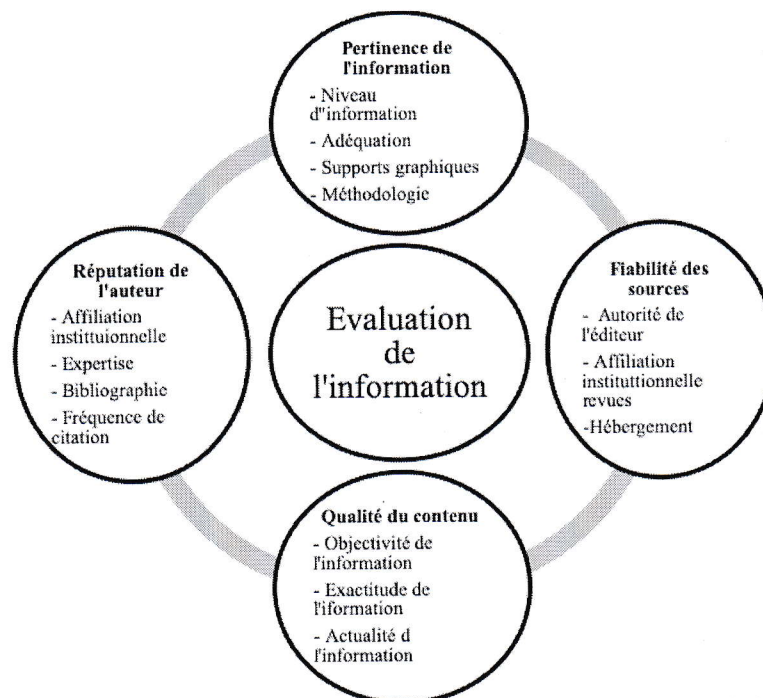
Pertinence de l'information
- Niveau d''information
- Adéquation
- Supports graphiques
- Méthodologie

Réputation de l'auteur
- Affiliation instittuionnelle
- Expertise
- Bibliographie
- Fréquence de citation

Evaluation de l'information

Fiabilité des sources
- Autorité de l'éditeur
- Affiliation instituttionnelle revues
-Hébergement

Qualité du contenu
- Objectivité de l'information
- Exactitude de l'iformation
- Actualité d l'information